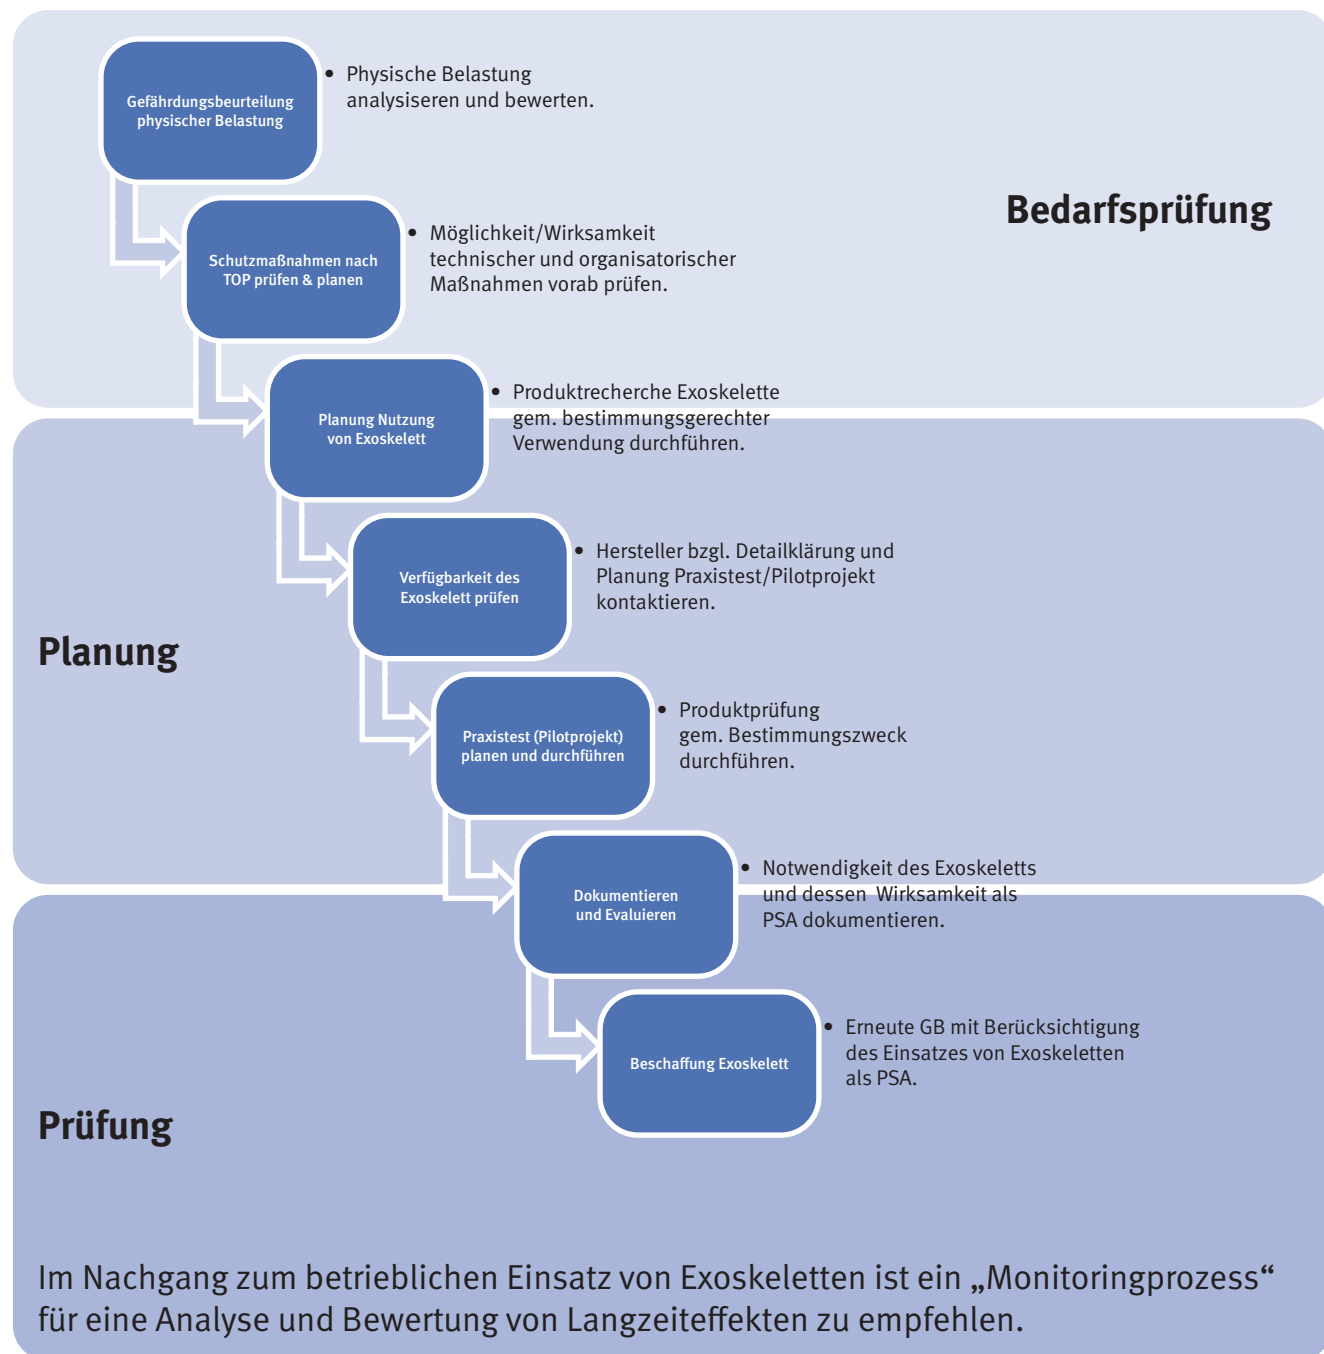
Gefährdungsbeurteilung physischer Belastung

• Physische Belastung analysiseren und bewerten.

Bedarfsprüfung

Schutzmaßnahmen nach TOP prüfen & planen

• Möglichkeit/Wirksamkeit technischer und organisatorischer Maßnahmen vorab prüfen.

Planung Nutzung von Exoskelett

• Produktrecherche Exoskelette gem. bestimmungsgerechter Verwendung durchführen.

Verfügbarkeit des Exoskelett prüfen

• Hersteller bzgl. Detailklärung und Planung Praxistest/Pilotprojekt kontaktieren.

Planung

Praxistest (Pilotprojekt) planen und durchführen

• Produktprüfung gem. Bestimmungszweck durchführen.

Dokumentieren und Evaluieren

• Notwendigkeit des Exoskeletts und dessen Wirksamkeit als PSA dokumentieren.

Beschaffung Exoskelett

• Erneute GB mit Berücksichtigung des Einsatzes von Exoskeletten als PSA.

Prüfung

Im Nachgang zum betrieblichen Einsatz von Exoskeletten ist ein „Monitoringprozess“ für eine Analyse und Bewertung von Langzeiteffekten zu empfehlen.